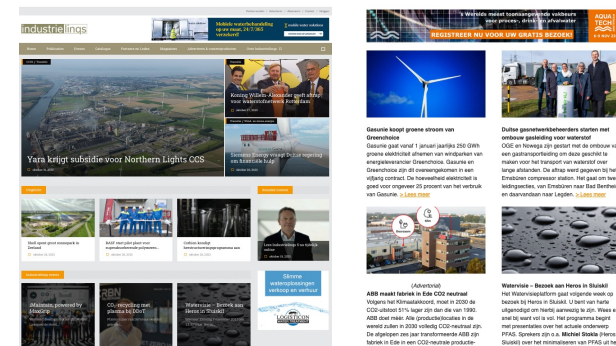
industrielinqs

Mobiele waterbehandeling op uw maat, 24/7/365 verzekerd!

Yara krijgt subsidie voor Northern Lights CCS

Koning Willem-Alexander geeft aftrap voor waterstofnetwerk Rotterdam

Siemens Energy verzegt Duitse regering om financiële hulp

Shell opent groot zonnepark in Zeeland

BASF start pilot plant voor chemisch gerecycleerde polyamiden

Cedilon koopt kernreactorleverancier

iMaintain, powered by Mainnovation

CO₂-recycling met plasma bij DIFFER

Waterstof – Bezoek aan Heros in Sluiskil

Slimme wateroplossingen verkoop en verhuur

Wereldwijd meest toonaangevende vakbeurs voor process-, drink- en afvalwater

AQUA TECH

REGISTREER NU VOOR UW GRATIS BEZOEK!

Gasunie koopt groene stroom van Greenchoice

Gasunie gaat vanaf 1 januari jaarlijks 250 GWh groene elektriciteit afnemen van windparken van energieleverancier Greenchoice. Gasunie en Greenchoice zijn dit overeengekomen in een vijfjarig contract. De hoeveelheid elektriciteit is goed voor ongeveer 25 procent van het verbruik van Gasunie. > Lees meer

Duitse gasnetwerkbeheerders starten met ombouw gasleiding voor waterstof

OGE en Nowega zijn gestart met de ombouw van een gastransportleiding om deze geschikt te maken voor het transport van waterstof over lange afstanden. De aftrap werd gegeven bij het Emsbüren compressor station. Het gaat om leidingsecties, van Emsbüren naar Bad Bentheim en daarvandaan naar Legden. > Lees meer

(Advertorial)

ABB maakt fabriek in Ede CO2 neutraal

Volgens het Klimaatakkoord, moet in 2030 de CO2-uitstoot 51% lager zijn dan die van 1990. ABB doet mee. Alle (productie)locaties in de wereld zullen in 2030 volledig CO2-neutraal zijn. De afgelopen tijd zijn er in het kader van ABB fabriek in Ede in een CO2-neutrale productie-

Waterstof – Bezoek aan Heros in Sluiskil

Het Waterstofplatform gaat volgende week op bezoek bij Heros in Sluiskil. U bent van harte uitgenodigd om hiertijd aanwezig te zijn. Wees er snel bij want vol is vol. Het programma begint met presentaties over het actuele onderwerp PFAS. Sprekers zijn o.a. Michiel Stokla (Heros Sluiskil) over het minimaliseren van PFAS uit he